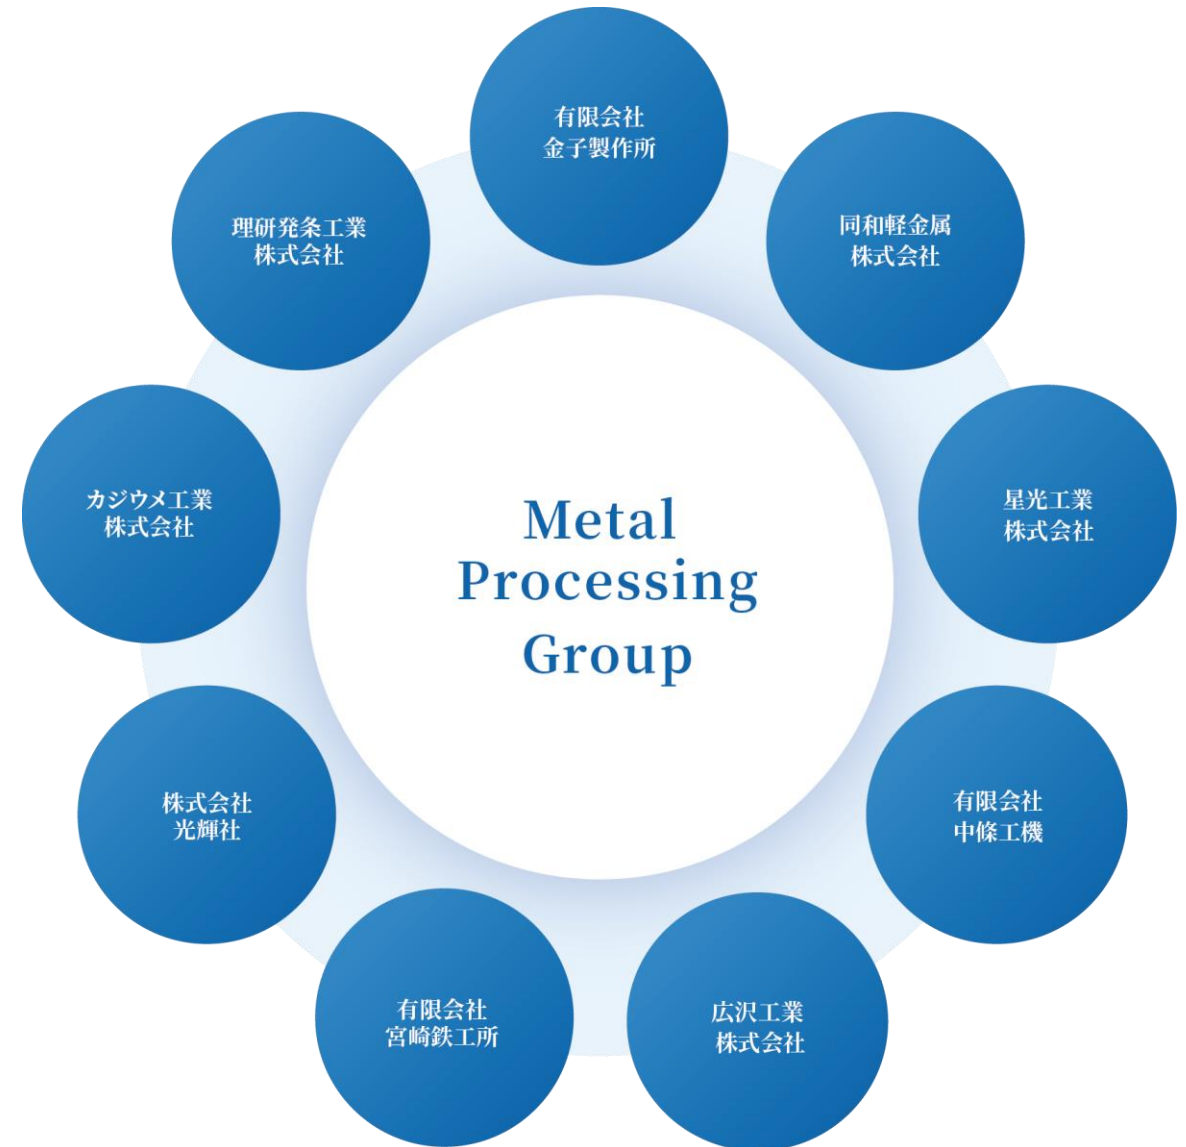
Metal Processing Group

有限会社
金子製作所

同和軽金属
株式会社

星光工業
株式会社

有限会社
中條工機

広沢工業
株式会社

有限会社
宮崎鉄工所

株式会社
光輝社

カジウメ工業
株式会社

理研発条工業
株式会社